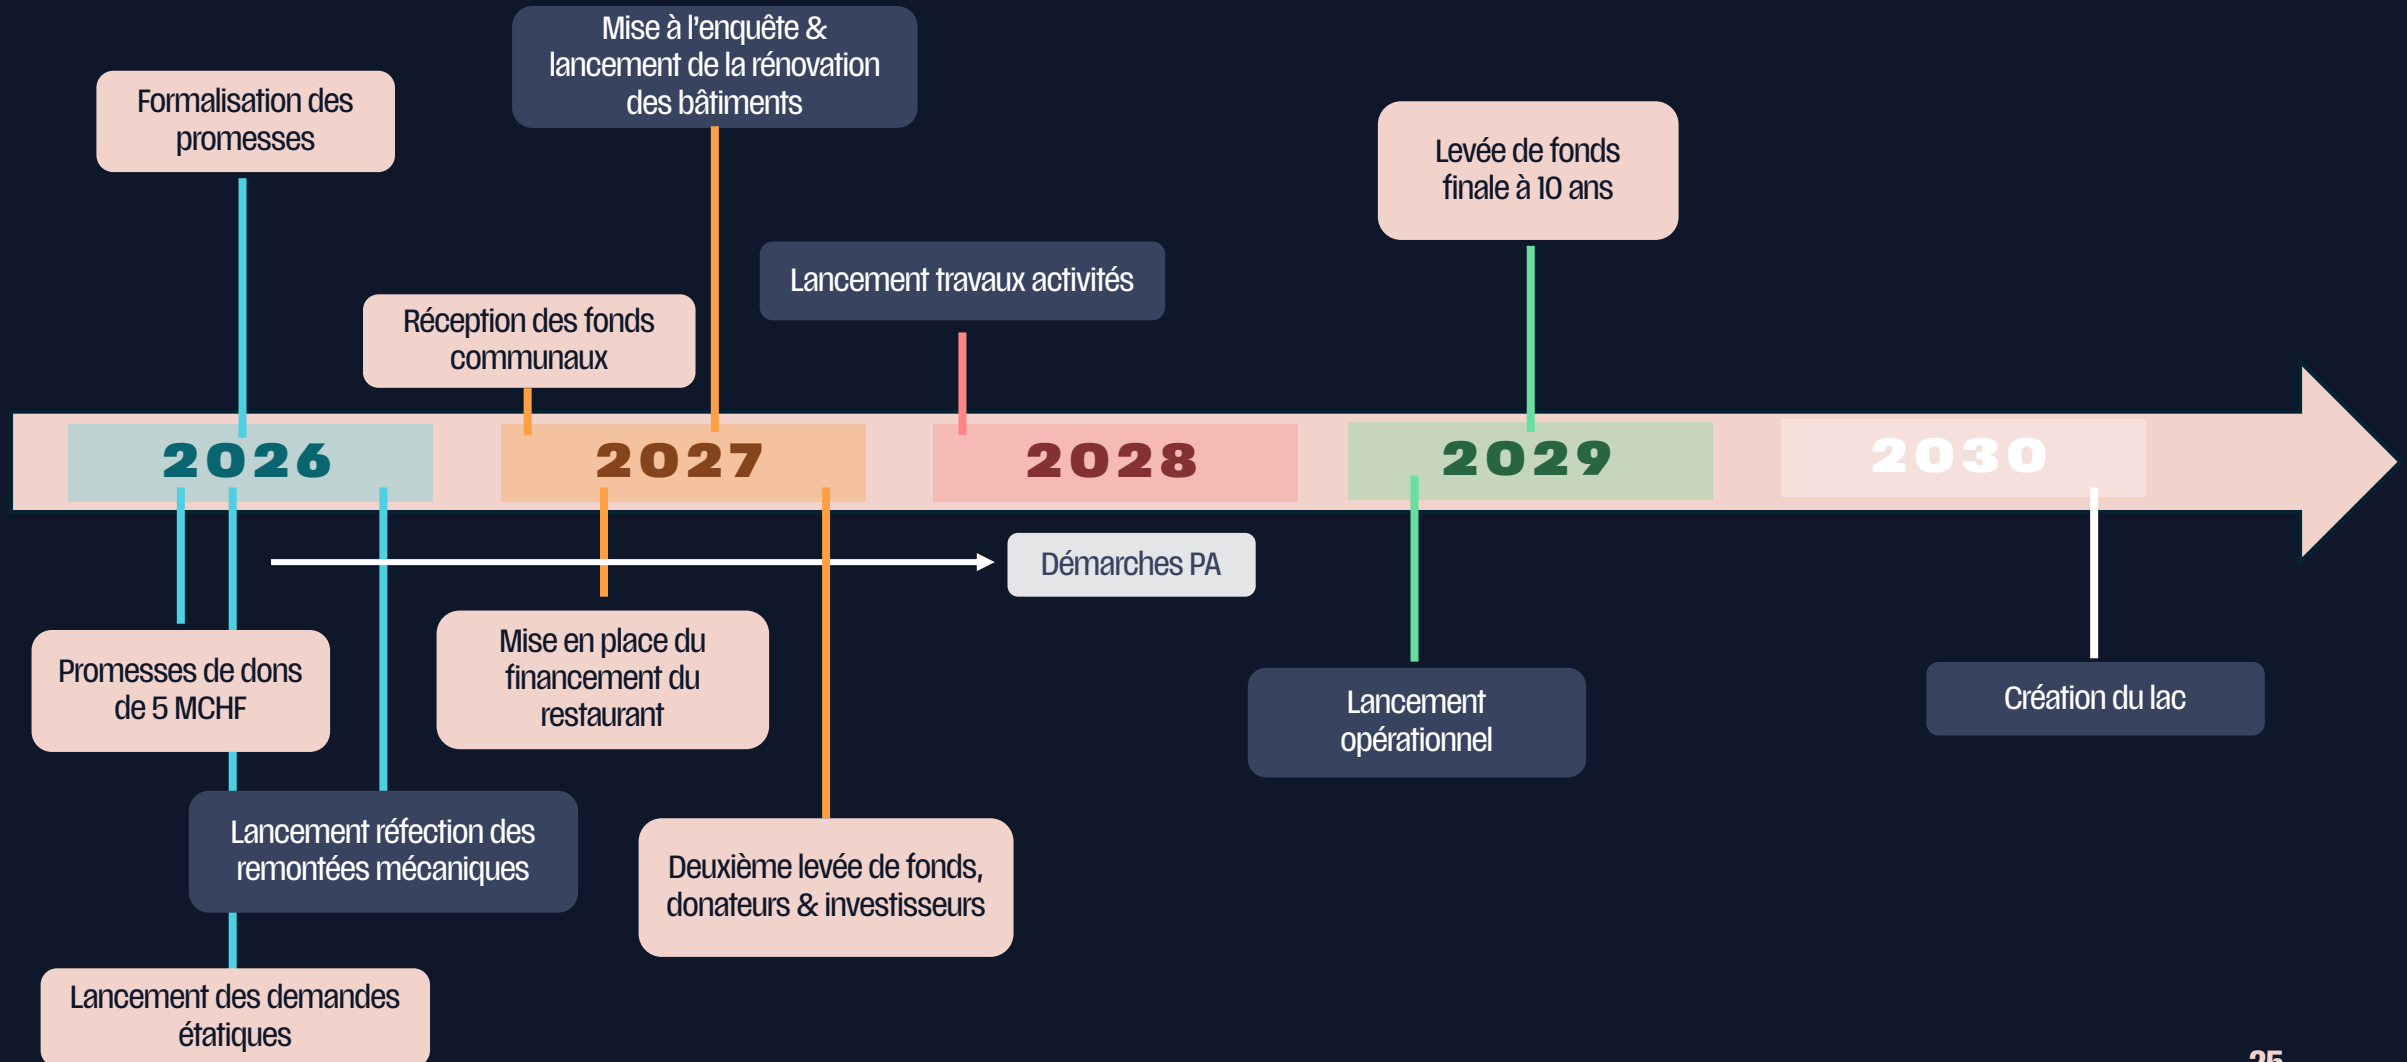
Formalisation des promesses

Mise à l'enquête & lancement de la rénovation des bâtiments

Réception des fonds communaux

Lancement travaux activités

Levée de fonds finale à 10 ans

2026

2027

2028

2029

2030

Démarches PA

Promesses de dons de 5 MCHF

Mise en place du financement du restaurant

Lancement opérationnel

Création du lac

Lancement réfection des remontées mécaniques

Deuxième levée de fonds, donateurs & investisseurs

Lancement des demandes étatiques

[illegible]